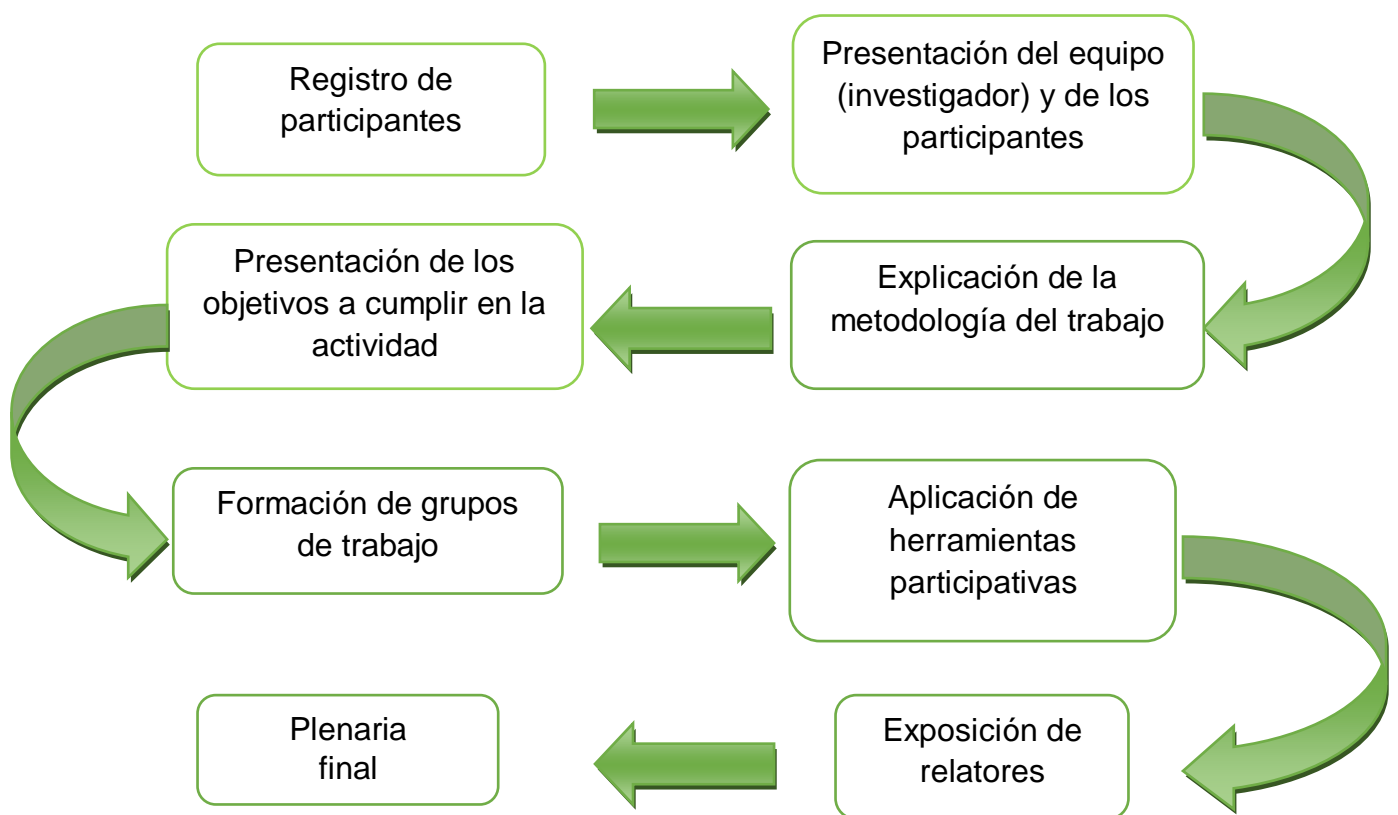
Registro de participantes

Presentación del equipo (investigador) y de los participantes

Explicación de la metodología del trabajo

Presentación de los objetivos a cumplir en la actividad

Formación de grupos de trabajo

Aplicación de herramientas participativas

Exposición de relatores

Plenaria final